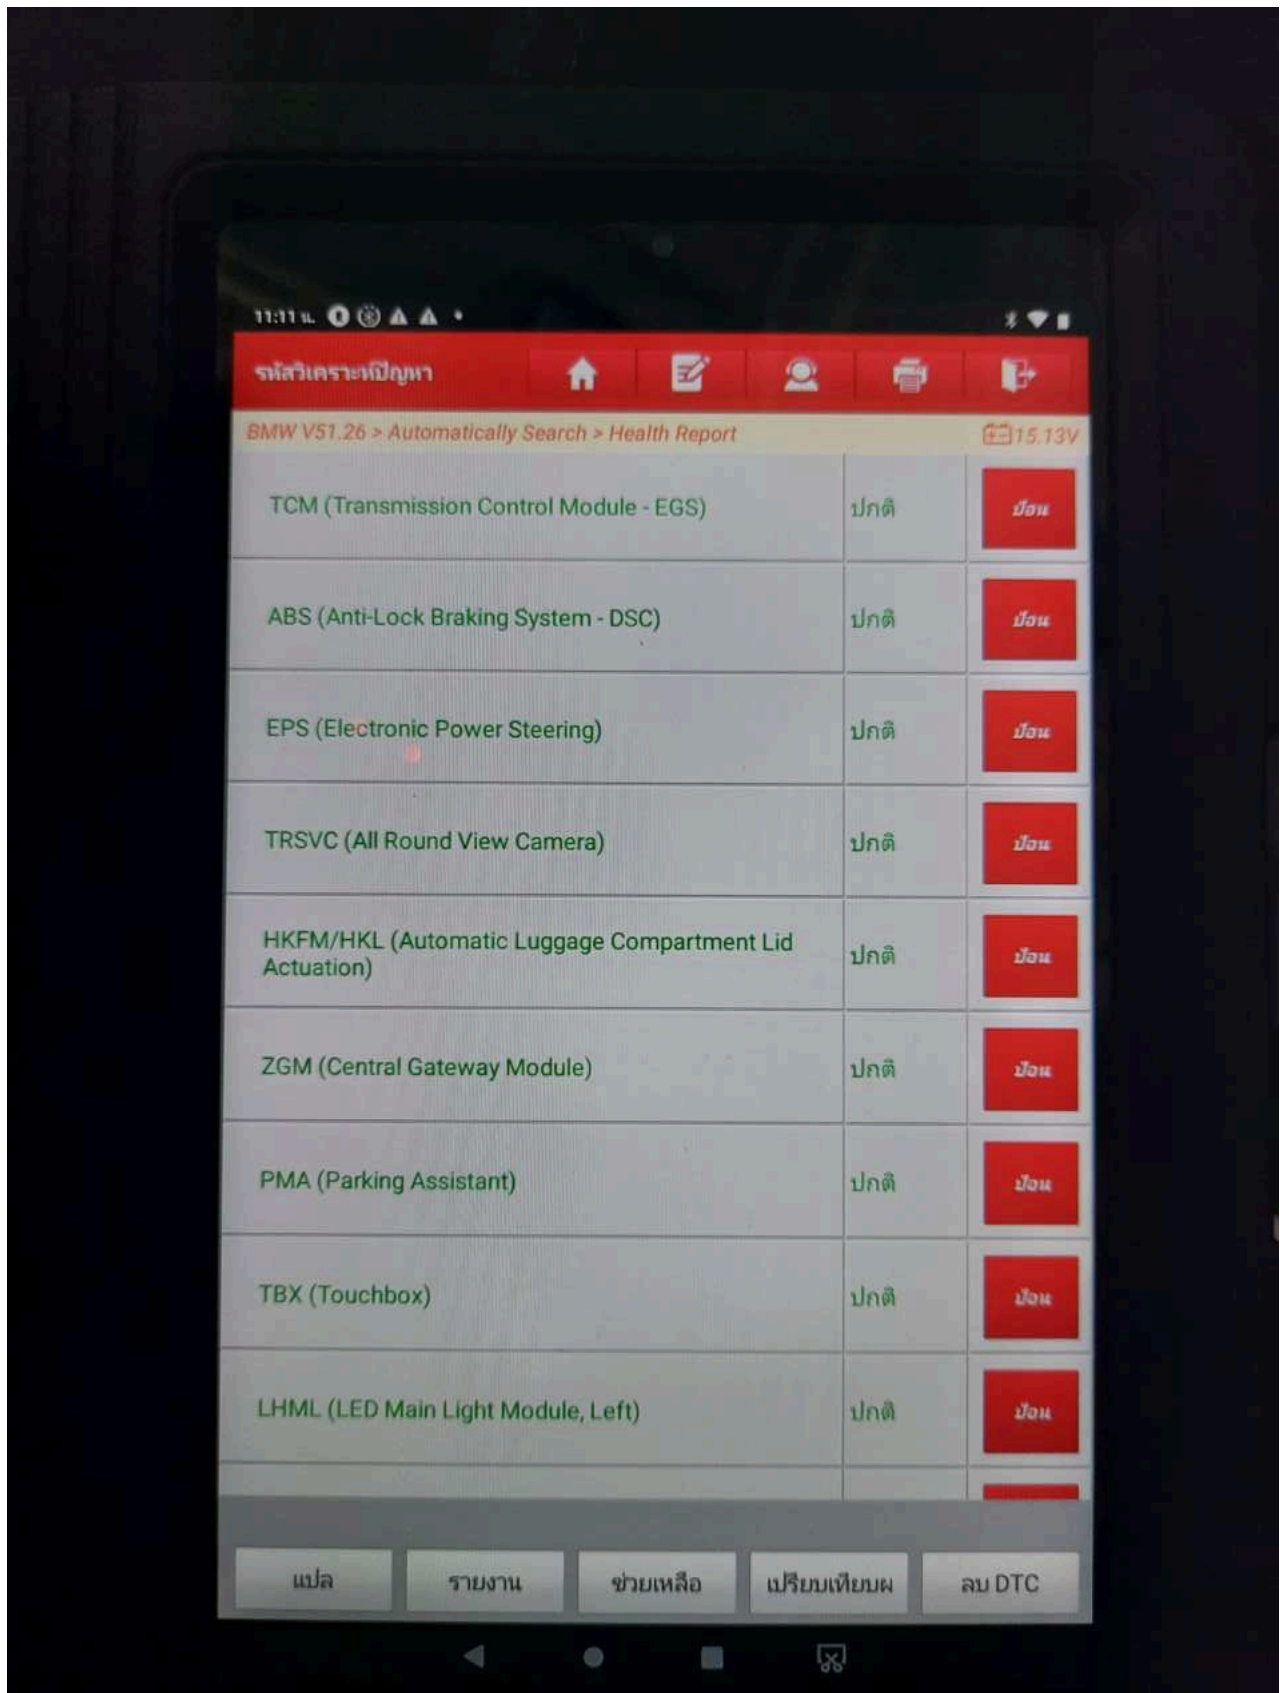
11:11 น.

รหัสวิเคราะห์ปัญหา

BMW V51.26 > Automatically Search > Health Report

15.13V

| | | |
|---|---|---|
| TCM (Transmission Control Module - EGS) | ปกติ | ป้อน |
| ABS (Anti-Lock Braking System - DSC) | ปกติ | ป้อน |
| EPS (Electronic Power Steering) | ปกติ | ป้อน |
| TRSVC (All Round View Camera) | ปกติ | ป้อน |
| HKFM/HKL (Automatic Luggage Compartment Lid Actuation) | ปกติ | ป้อน |
| ZGM (Central Gateway Module) | ปกติ | ป้อน |
| PMA (Parking Assistant) | ปกติ | ป้อน |
| TBX (Touchbox) | ปกติ | ป้อน |
| LHML (LED Main Light Module, Left) | ปกติ | ป้อน |

แปล รายงาน ช่วยเหลือ เปรียบเทียบผ ลบ DTC